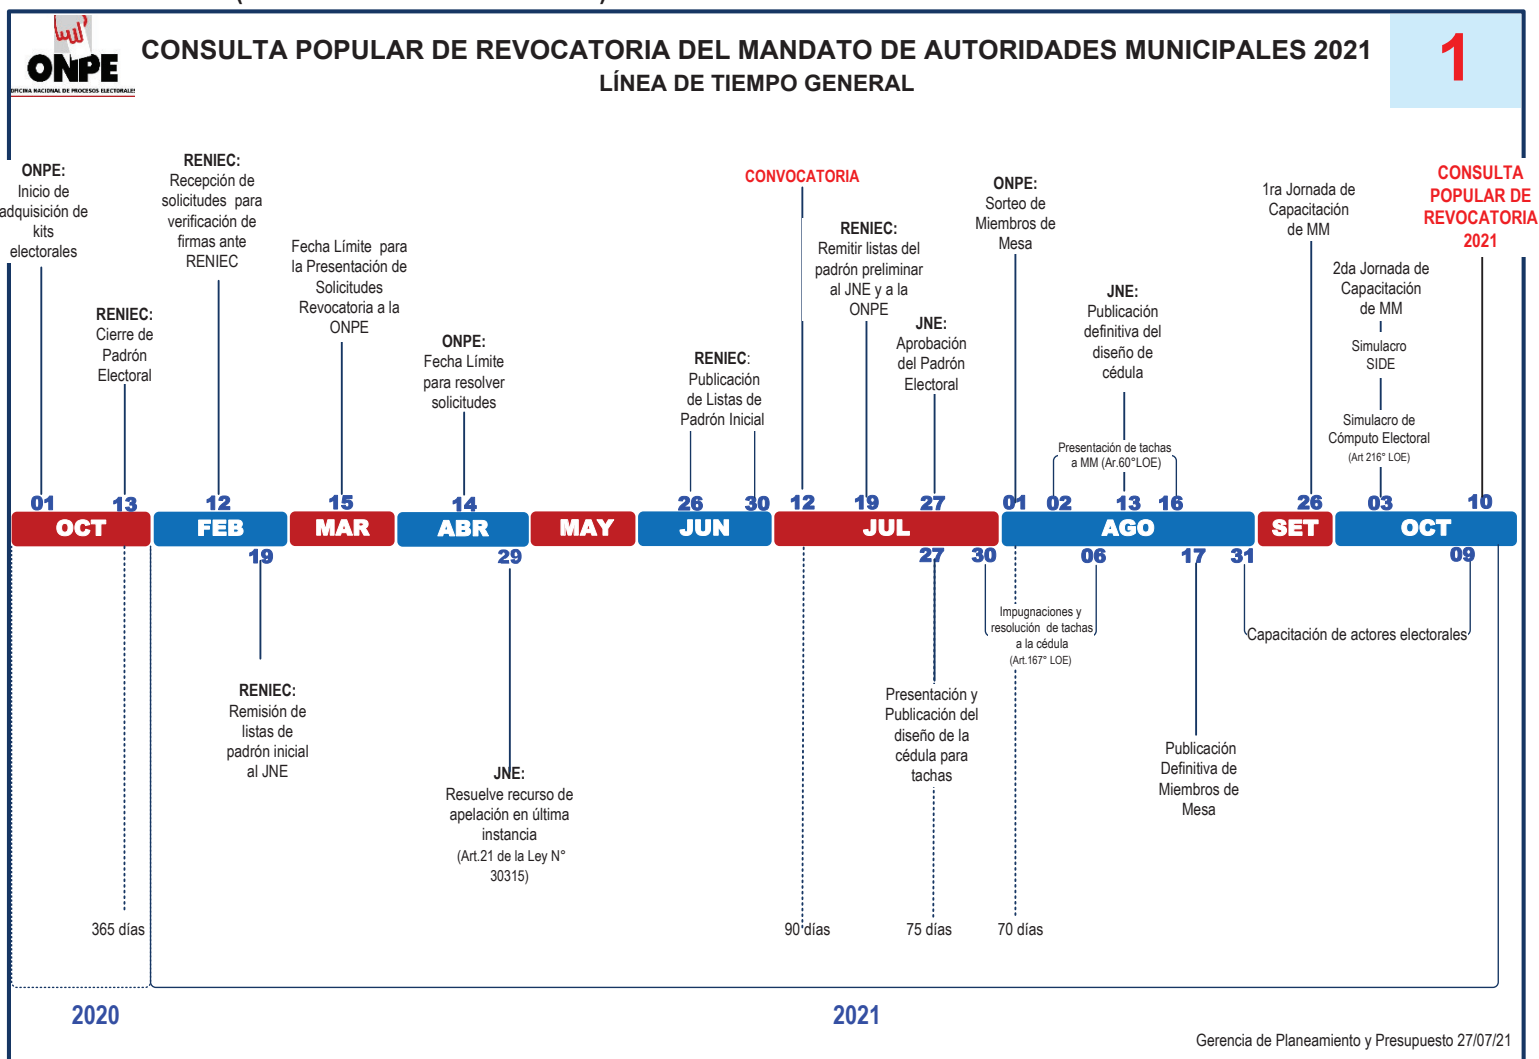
ONPE
OFICINA NACIONAL DE PROCESOS ELECTORALES

CONSULTA POPULAR DE REVOCATORIA DEL MANDATO DE AUTORIDADES MUNICIPALES 2021
LÍNEA DE TIEMPO GENERAL

1

ONPE: Inicio de adquisición de kits electorales

RENIEC: Cierre de Padrón Electoral

RENIEC: Recepción de solicitudes para verificación de firmas ante RENIEC

Fecha Límite para la Presentación de Solicitudes Revocatoria a la ONPE

ONPE: Fecha Límite para resolver solicitudes

RENIEC: Publicación de Listas de Padrón Inicial

CONVOCATORIA

RENIEC: Remitir listas del padrón preliminar al JNE y a la ONPE

JNE: Aprobación del Padrón Electoral

ONPE: Sorteo de Miembros de Mesa

JNE: Publicación definitiva del diseño de cédula

Presentación de tachas a MM (Ar.60°LOE)

1ra Jornada de Capacitación de MM

2da Jornada de Capacitación de MM

Simulacro SIDE

Simulacro de Cómputo Electoral
(Art 216° LOE)

CONSULTA POPULAR DE REVOCATORIA 2021

01 13 12 15 14 26 30 12 19 27 01 02 13 16 26 03 10

OCT FEB MAR ABR MAY JUN JUL AGO SET OCT

19 29 27 30 06 17 31 09

RENIEC: Remisión de listas de padrón inicial al JNE

JNE: Resuelve recurso de apelación en última instancia
(Art.21 de la Ley N° 30315)

Impugnaciones y resolución de tachas a la cédula
(Art.167° LOE)

Presentación y Publicación del diseño de la cédula para tachas

Publicación Definitiva de Miembros de Mesa

Capacitación de actores electorales

365 días

90 días

75 días

70 días

2020

2021

Gerencia de Planeamiento y Presupuesto 27/07/21